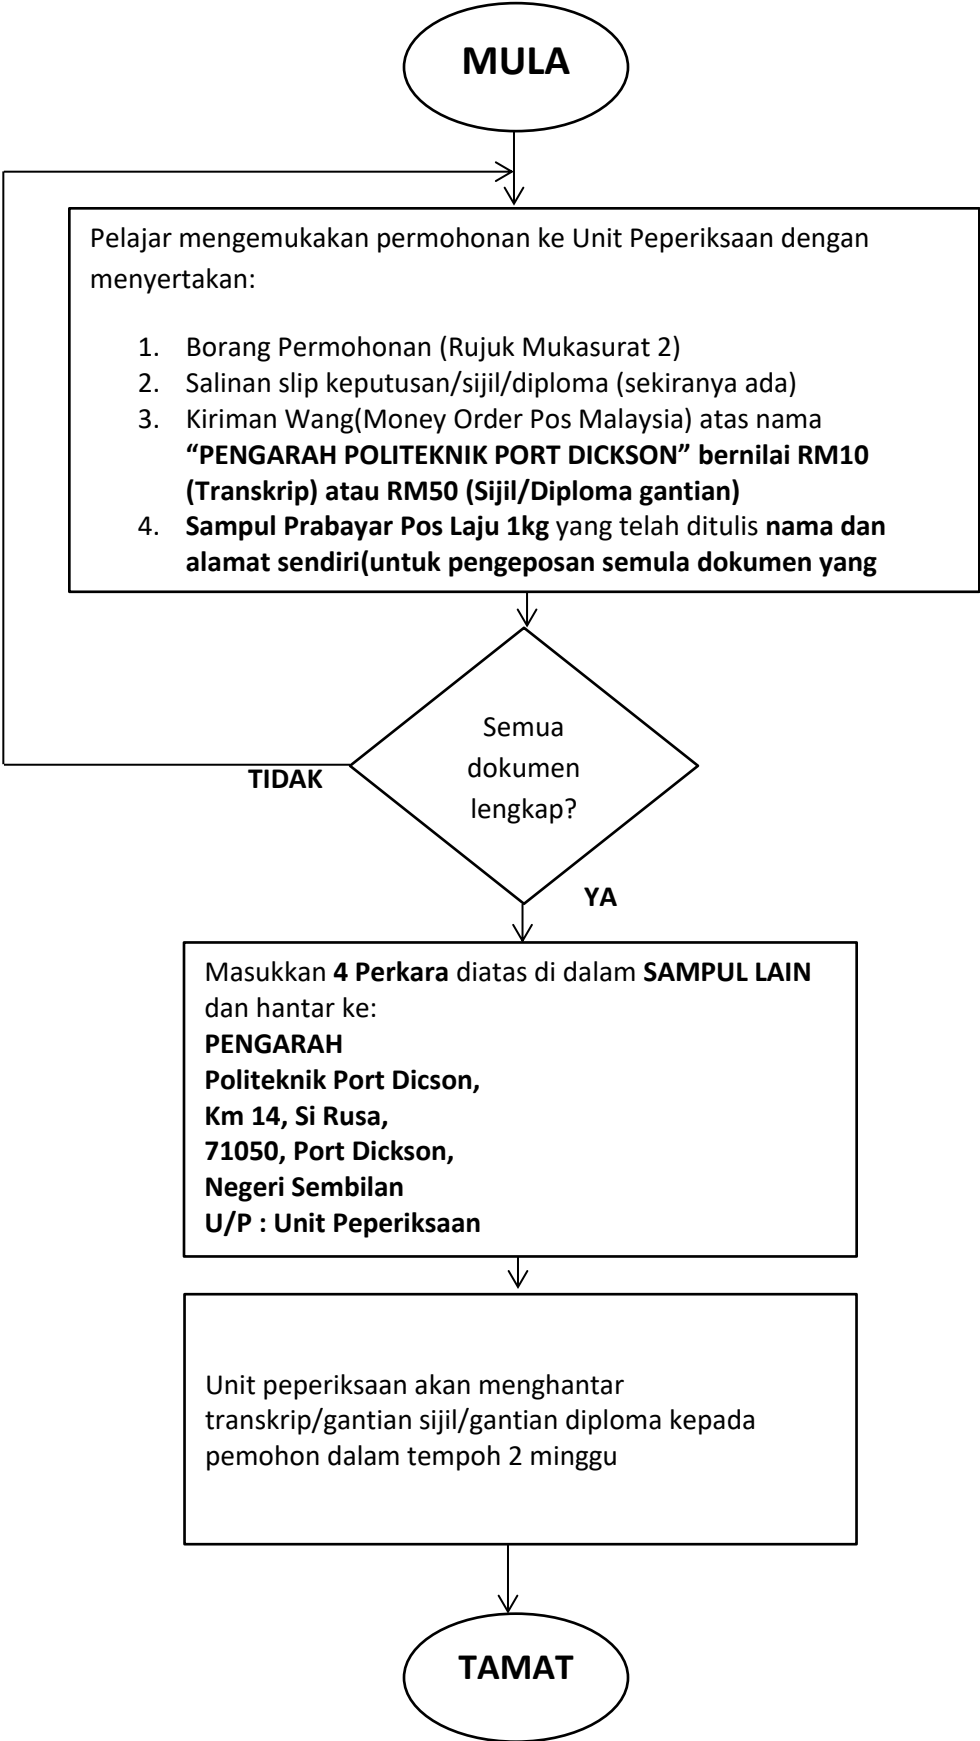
MULA

Pelajar mengemukakan permohonan ke Unit Peperiksaan dengan menyertakan:

1. Borang Permohonan (Rujuk Mukasurat 2)
2. Salinan slip keputusan/sijil/diploma (sekiranya ada)
3. Kiriman Wang(Money Order Pos Malaysia) atas nama **“PENGARAH POLITEKNIK PORT DICKSON” bernilai RM10 (Transkrip) atau RM50 (Sijil/Diploma gantian)**
4. **Sampul Prabayar Pos Laju 1kg** yang telah ditulis **nama dan alamat sendiri(untuk pengeposan semula dokumen yang**

Semua dokumen lengkap?

TIDAK

YA

Masukkan **4 Perkara** diatas di dalam **SAMPUL LAIN** dan hantar ke:
**PENGARAH**
**Politeknik Port Dicson,**
**Km 14, Si Rusa,**
**71050, Port Dickson,**
**Negeri Sembilan**
**U/P : Unit Peperiksaan**

Unit peperiksaan akan menghantar transkrip/gantian sijil/gantian diploma kepada pemohon dalam tempoh 2 minggu

TAMAT